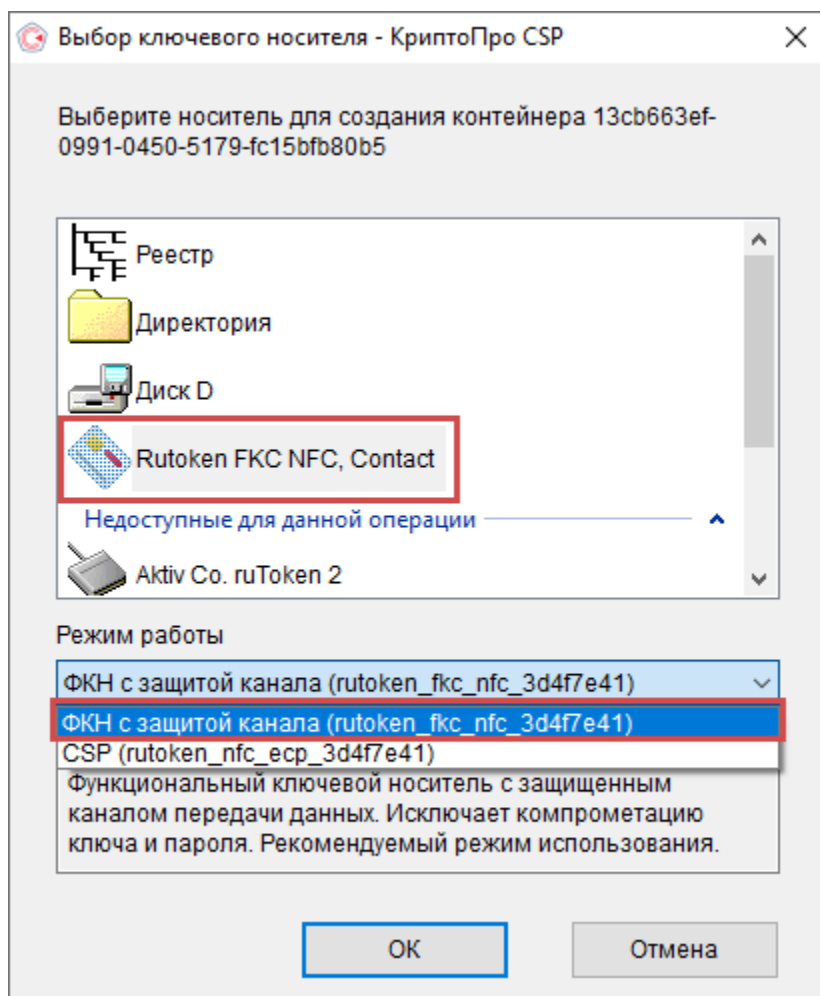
Выбор ключевого носителя - КриптоПро CSP

Выберите носитель для создания контейнера 13cb663ef-0991-0450-5179-fc15bfb80b5

Реестр

Директория

Диск D

Rutoken FKC NFC, Contact

Недоступные для данной операции

Aktiv Co. ruToken 2

Режим работы

ФКН с защитой канала (rutoken_fkc_nfc_3d4f7e41)

ФКН с защитой канала (rutoken_fkc_nfc_3d4f7e41)

CSP (rutoken_nfc_ecp_3d4f7e41)

Функциональный ключевой носитель с защищенным каналом передачи данных. Исключает компрометацию ключа и пароля. Рекомендуемый режим использования.

ОК

Отмена